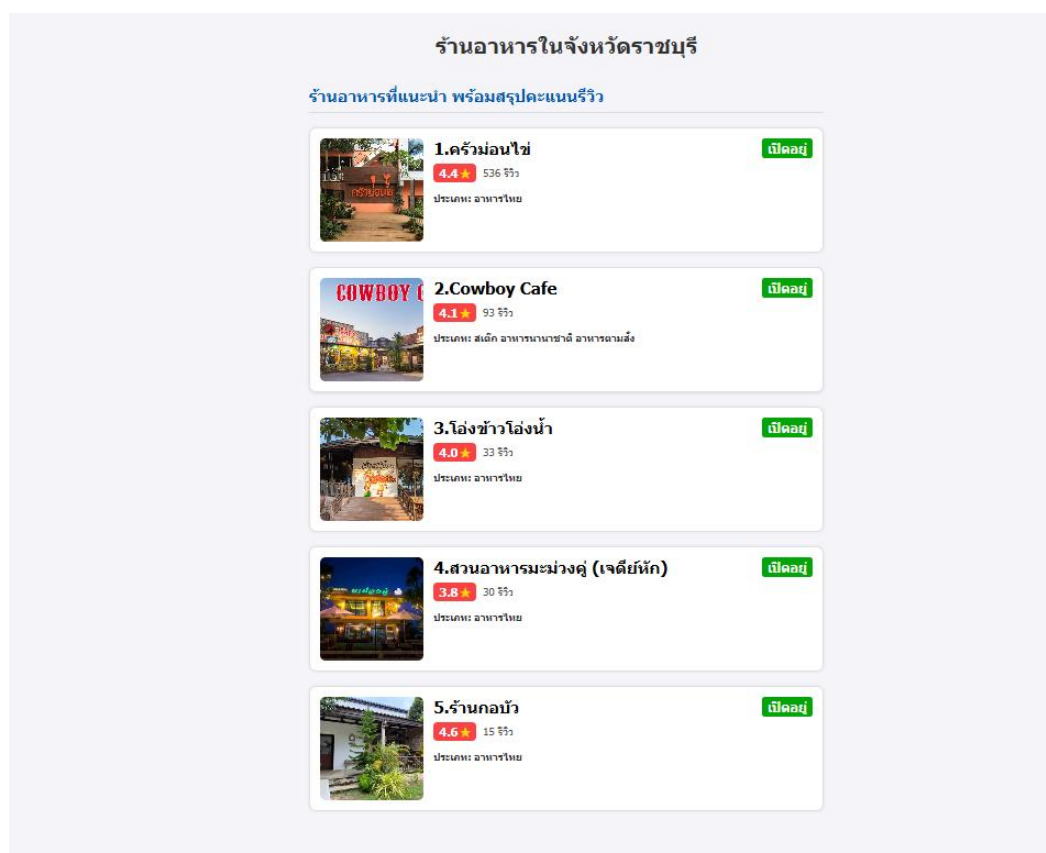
ร้านอาหารในจังหวัดราชบุรี

ร้านอาหารที่แนะนำ พร้อมสรุปคะแนนรีวิว

1.ครัวม่อนไข่
เปิดอยู่
4.4★ 536 รีวิว
ประเภท: อาหารไทย

2.Cowboy Cafe
เปิดอยู่
4.1★ 93 รีวิว
ประเภท: สเต็ก อาหารนานาชาติ อาหารตามสั่ง

3.โอ่งข้าวโอ่งน้ำ
เปิดอยู่
4.0★ 33 รีวิว
ประเภท: อาหารไทย

4.สวนอาหารมะม่วงคู่ (เจดีย์หัก)
เปิดอยู่
3.8★ 30 รีวิว
ประเภท: อาหารไทย

5.ร้านกอบัว
เปิดอยู่
4.6★ 15 รีวิว
ประเภท: อาหารไทย